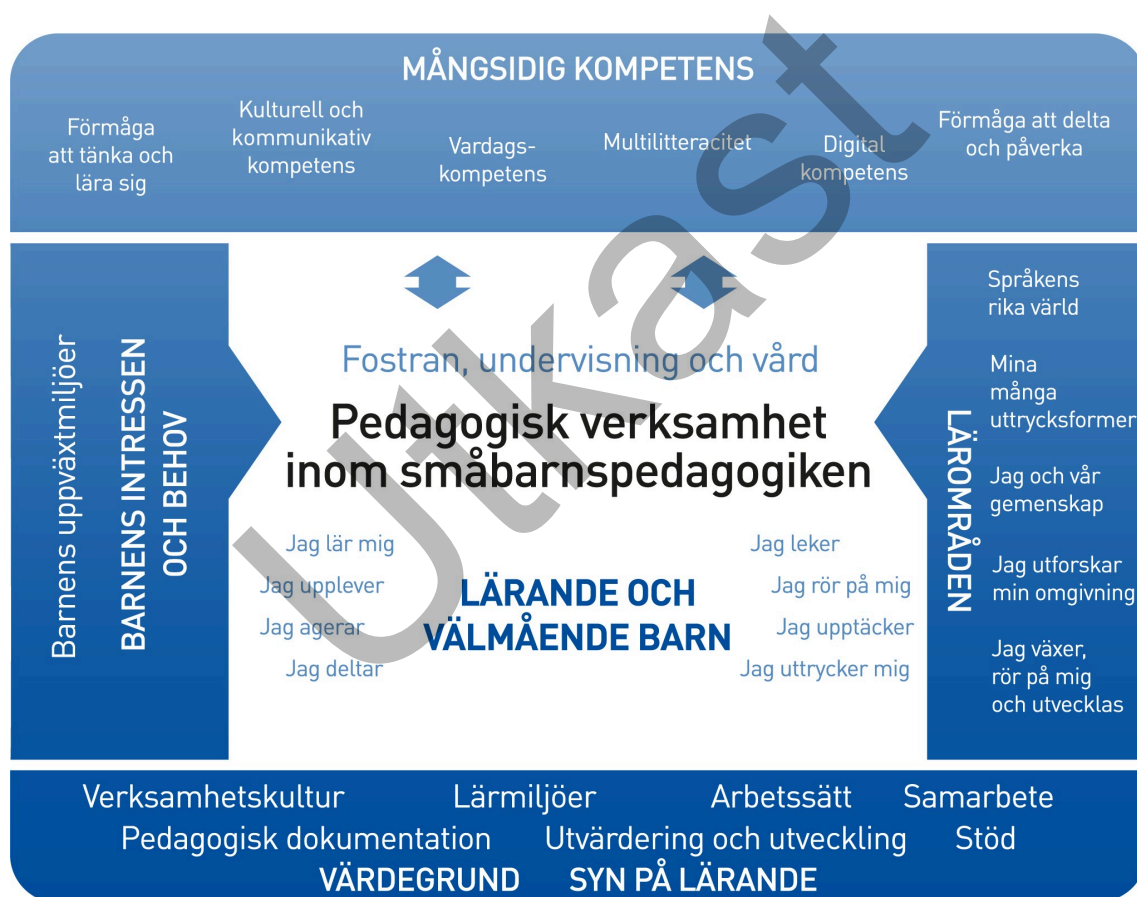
MÅNGSIDIG KOMPETENS

Förmåga att tänka och lära sig

Kulturell och kommunikativ kompetens

Vardagskompetens

Multilitteracitet

Digital kompetens

Förmåga att delta och påverka

Barnens uppväxtmiljöer

BARNENS INTRESSEN OCH BEHOV

Fostran, undervisning och vård

Pedagogisk verksamhet inom småbarnspedagogiken

Jag lär mig
Jag upplever
Jag agerar
Jag deltar

LÄRANDE OCH VÄLMÅENDE BARN

Jag leker
Jag rör på mig
Jag upptäcker
Jag uttrycker mig

LÄROMRÅDEN

Språkens rika värld

Mina många uttrycksformer

Jag och vår gemenskap

Jag utforskar min omgivning

Jag växer, rör på mig och utvecklas

Utkast

Verksamhetskultur Lärmiljöer Arbetssätt Samarbete
Pedagogisk dokumentation Utvärdering och utveckling Stöd
VÄRDEGRUND SYN PÅ LÄRANDE